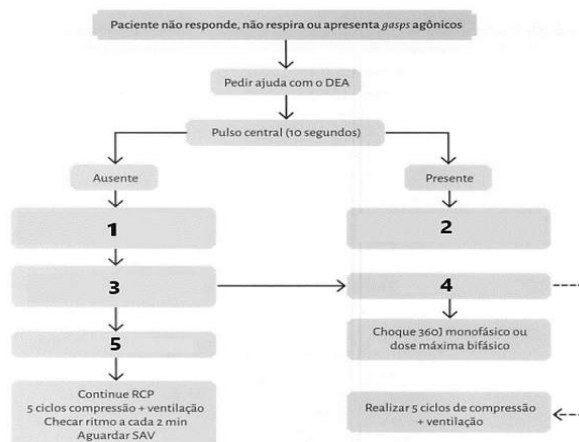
Paciente não responde, não respira ou apresenta *gasps* agônicos

Pedir ajuda com o DEA

Pulso central (10 segundos)

Ausente

Presente

1

2

3

4

Choque 360J monofásico ou dose máxima bifásico

5

Continue RCP
5 ciclos compressão + ventilação
Checar ritmo a cada 2 min
Aguardar SAV

Realizar 5 ciclos de compressão + ventilação